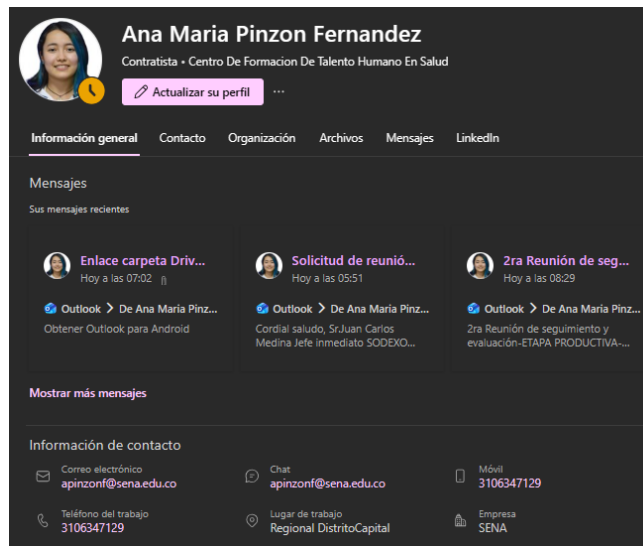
Ana Maria Pinzon Fernandez

Contratista • Centro De Formacion De Talento Humano En Salud

Actualizar su perfil ···

Información general Contacto Organización Archivos Mensajes LinkedIn

Mensajes

Sus mensajes recientes

Enlace carpeta Driv...
Hoy a las 07:02

Outlook > De Ana Maria Pinz...
Obtener Outlook para Android

Solicitud de reunió...
Hoy a las 05:51

Outlook > De Ana Maria Pinz...
Cordial saludo, Sr.Juan Carlos Medina Jefe inmediato SODEXO...

2ra Reunión de seg...
Hoy a las 08:29

Outlook > De Ana Maria Pinz...
2ra Reunión de seguimiento y evaluación-ETAPA PRODUCTIVA-...

Mostrar más mensajes

Información de contacto

Correo electrónico
apinzonf@sena.edu.co

Chat
apinzonf@sena.edu.co

Móvil
3106347129

Teléfono del trabajo
3106347129

Lugar de trabajo
Regional DistritoCapital

Empresa
SENA